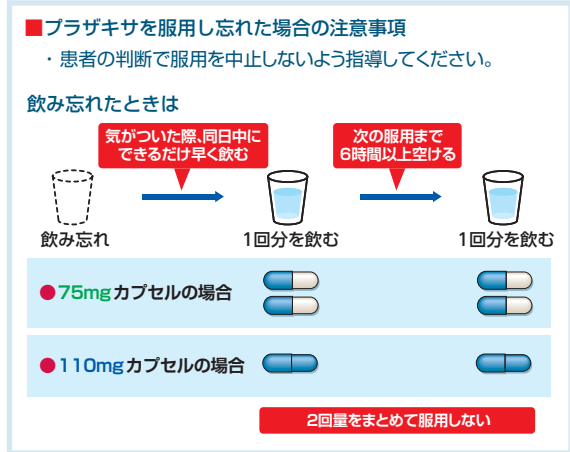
■プラザキサを服用し忘れた場合の注意事項

・患者の判断で服用を中止しないよう指導してください。

飲み忘れたときは

気がついた際、同日中にできるだけ早く飲む

次の服用まで6時間以上空ける

飲み忘れ

1回分を飲む

1回分を飲む

● 75mg カプセルの場合

● 110mg カプセルの場合

2回量をまとめて服用しない